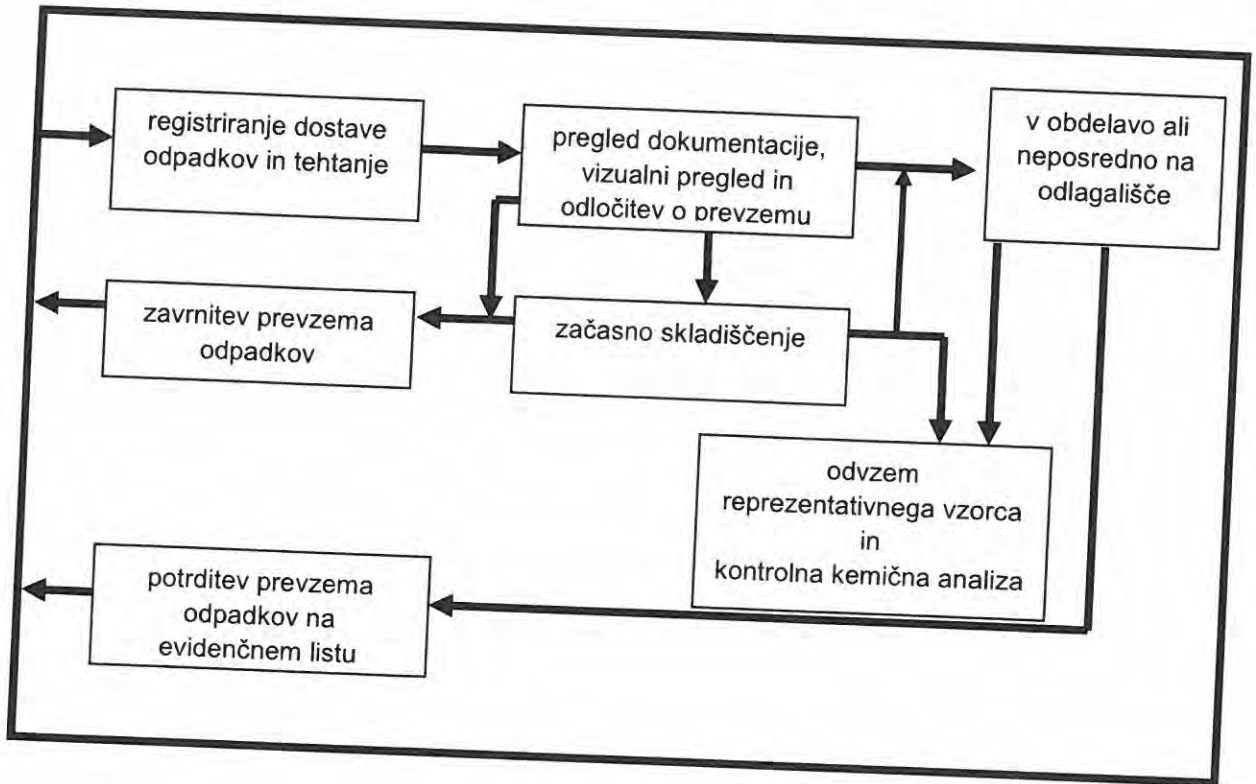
registriranje dostave odpadkov in tehtanje

pregled dokumentacije, vizualni pregled in odločitev o prevzemu

v obdelavo ali neposredno na odlagališče

zavrnitev prevzema odpadkov

začasno skladiščenje

odvzem reprezentativnega vzorca in kontrolna kemična analiza

potrditev prevzema odpadkov na evidenčnem listu